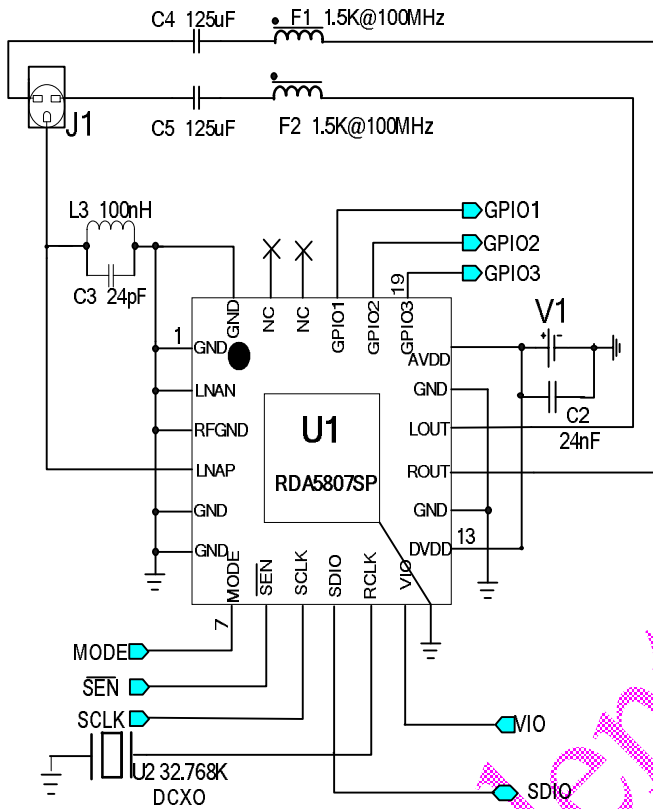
C4 125uF
F1 1.5K@100MHz
J1
C5 125uF
F2 1.5K@100MHz
L3 100nH
C3 24pF
GPIO1
GPIO2
GPIO3
19
V1
GND
NC
NC
GPIO1
GPIO2
GPIO3
1
GND
AVDD
LNAN
GND
RFGND
U1
LOUT
C2
24nF
LNAP
RDA5807SP
ROUT
GND
GND
13
GND
DVDD
MODE
$\overline{SEN}$
SCLK
SDIO
RCLK
VIO
7
MODE
$\overline{SEN}$
SCLK
VIO
U2 32.768K
DCXO
SDIO